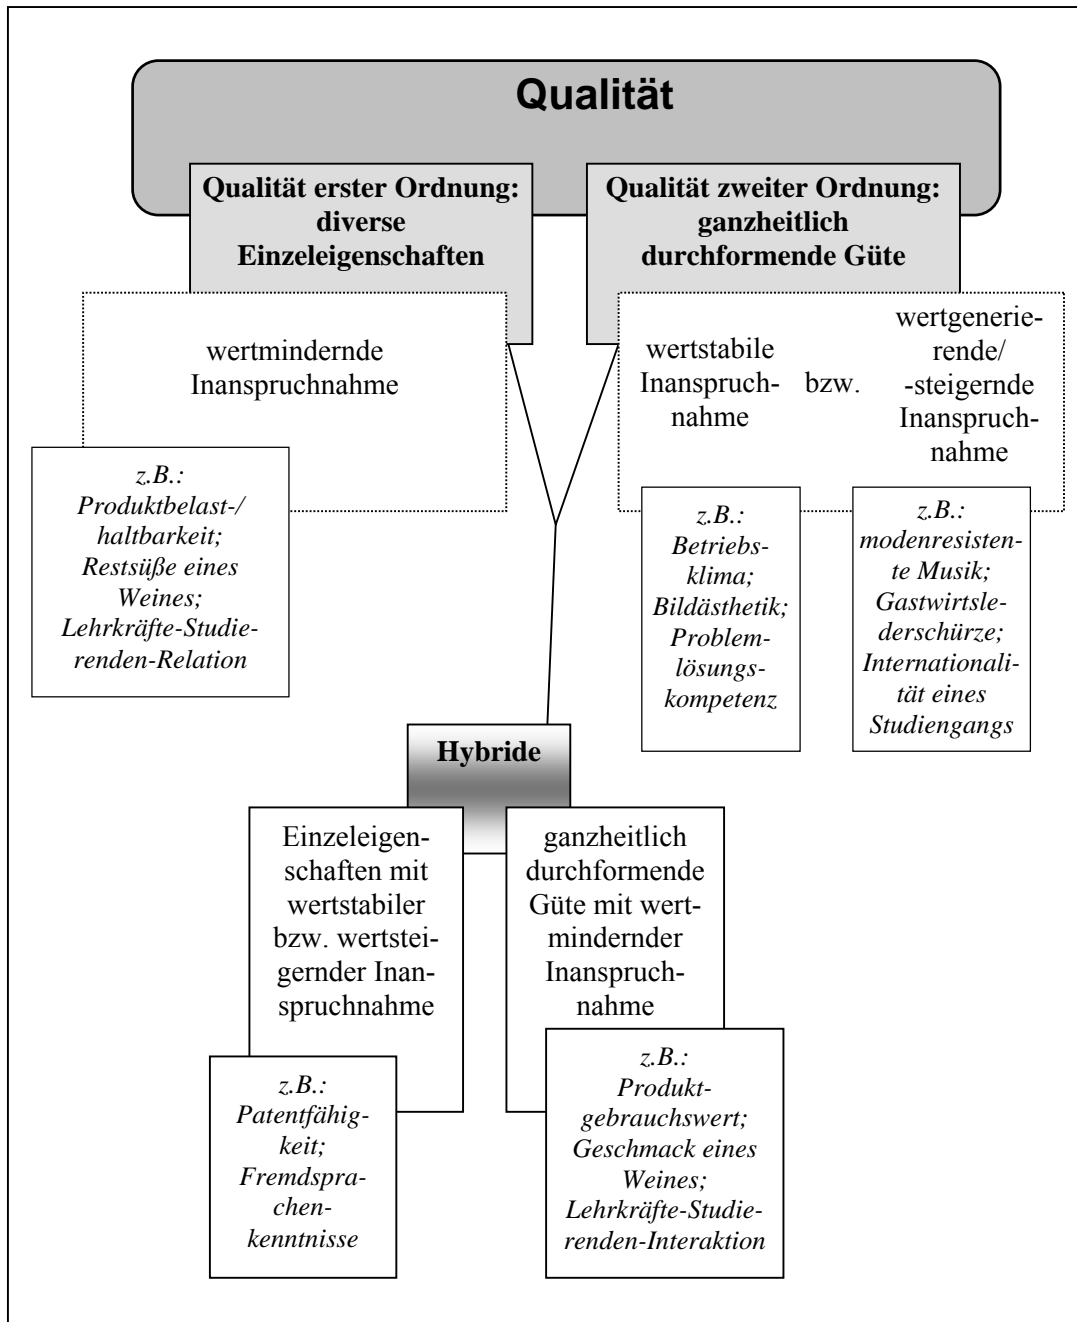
Qualität

Qualität erster Ordnung: diverse Einzeleigenschaften

Qualität zweiter Ordnung: ganzheitlich durchformende Güte

wertmindernde Inanspruchnahme

z.B.: Produktbelast-/haltbarkeit; Restsüße eines Weines; Lehrkräfte-Studierenden-Relation

wertstabile Inanspruchnahme bzw. wertgenerierende/-steigernde Inanspruchnahme

z.B.: Betriebsklima; Bildästhetik; Problemlösungskompetenz

z.B.: modenresistente Musik; Gastwirtslederschürze; Internationalität eines Studiengangs

Hybride

Einzeleigenschaften mit wertstabiler bzw. wertsteigernder Inanspruchnahme

z.B.: Patentfähigkeit; Fremdsprachenkenntnisse

ganzheitlich durchformende Güte mit wertmindernder Inanspruchnahme

z.B.: Produktgebrauchswert; Geschmack eines Weines; Lehrkräfte-Studierenden-Interaktion